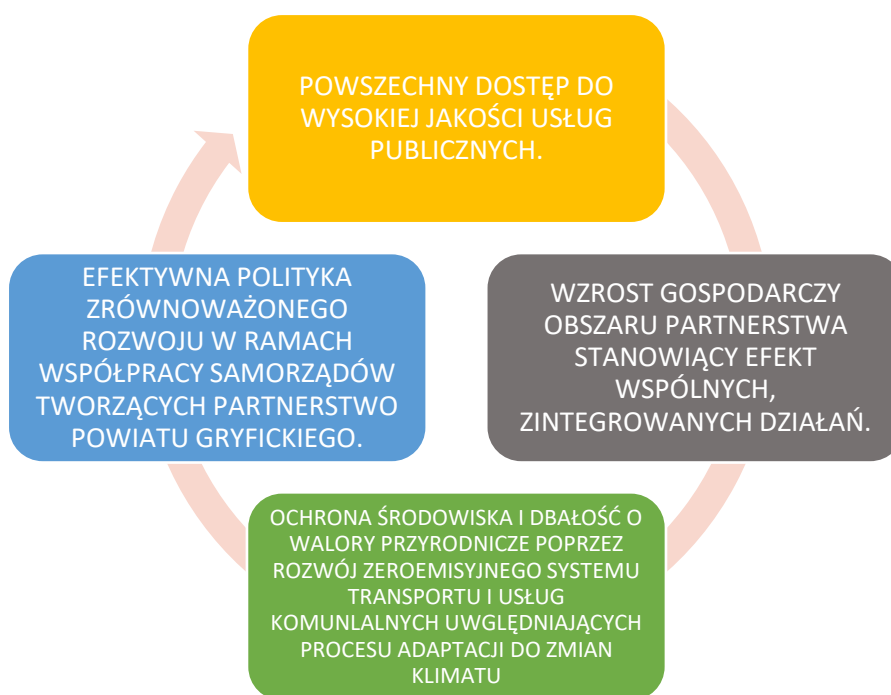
POWSZECHNY DOSTĘP DO WYSOKIEJ JAKOŚCI USŁUG PUBLICZNYCH.

WZROST GOSPODARCZY OBSZARU PARTNERSTWA STANOWIĄCY EFEKT WSPÓLNYCH, ZINTEGROWANYCH DZIAŁAŃ.

OCHRONA ŚRODOWISKA I DBAŁOŚĆ O WALORY PRZYRODNICZE POPRZEZ ROZWÓJ ZEROEMISYJNEGO SYSTEMU TRANSPORTU I USŁUG KOMUNLALNYCH UWGLĘDNIAJĄCYCH PROCESU ADAPTACJI DO ZMIAN KLIMATU

EFEKTYWNA POLITYKA ZRÓWNOWAŻONEGO ROZWOJU W RAMACH WSPÓŁPRACY SAMORZĄDÓW TWORZĄCYCH PARTNERSTWO POWIATU GRYFICKIEGO.